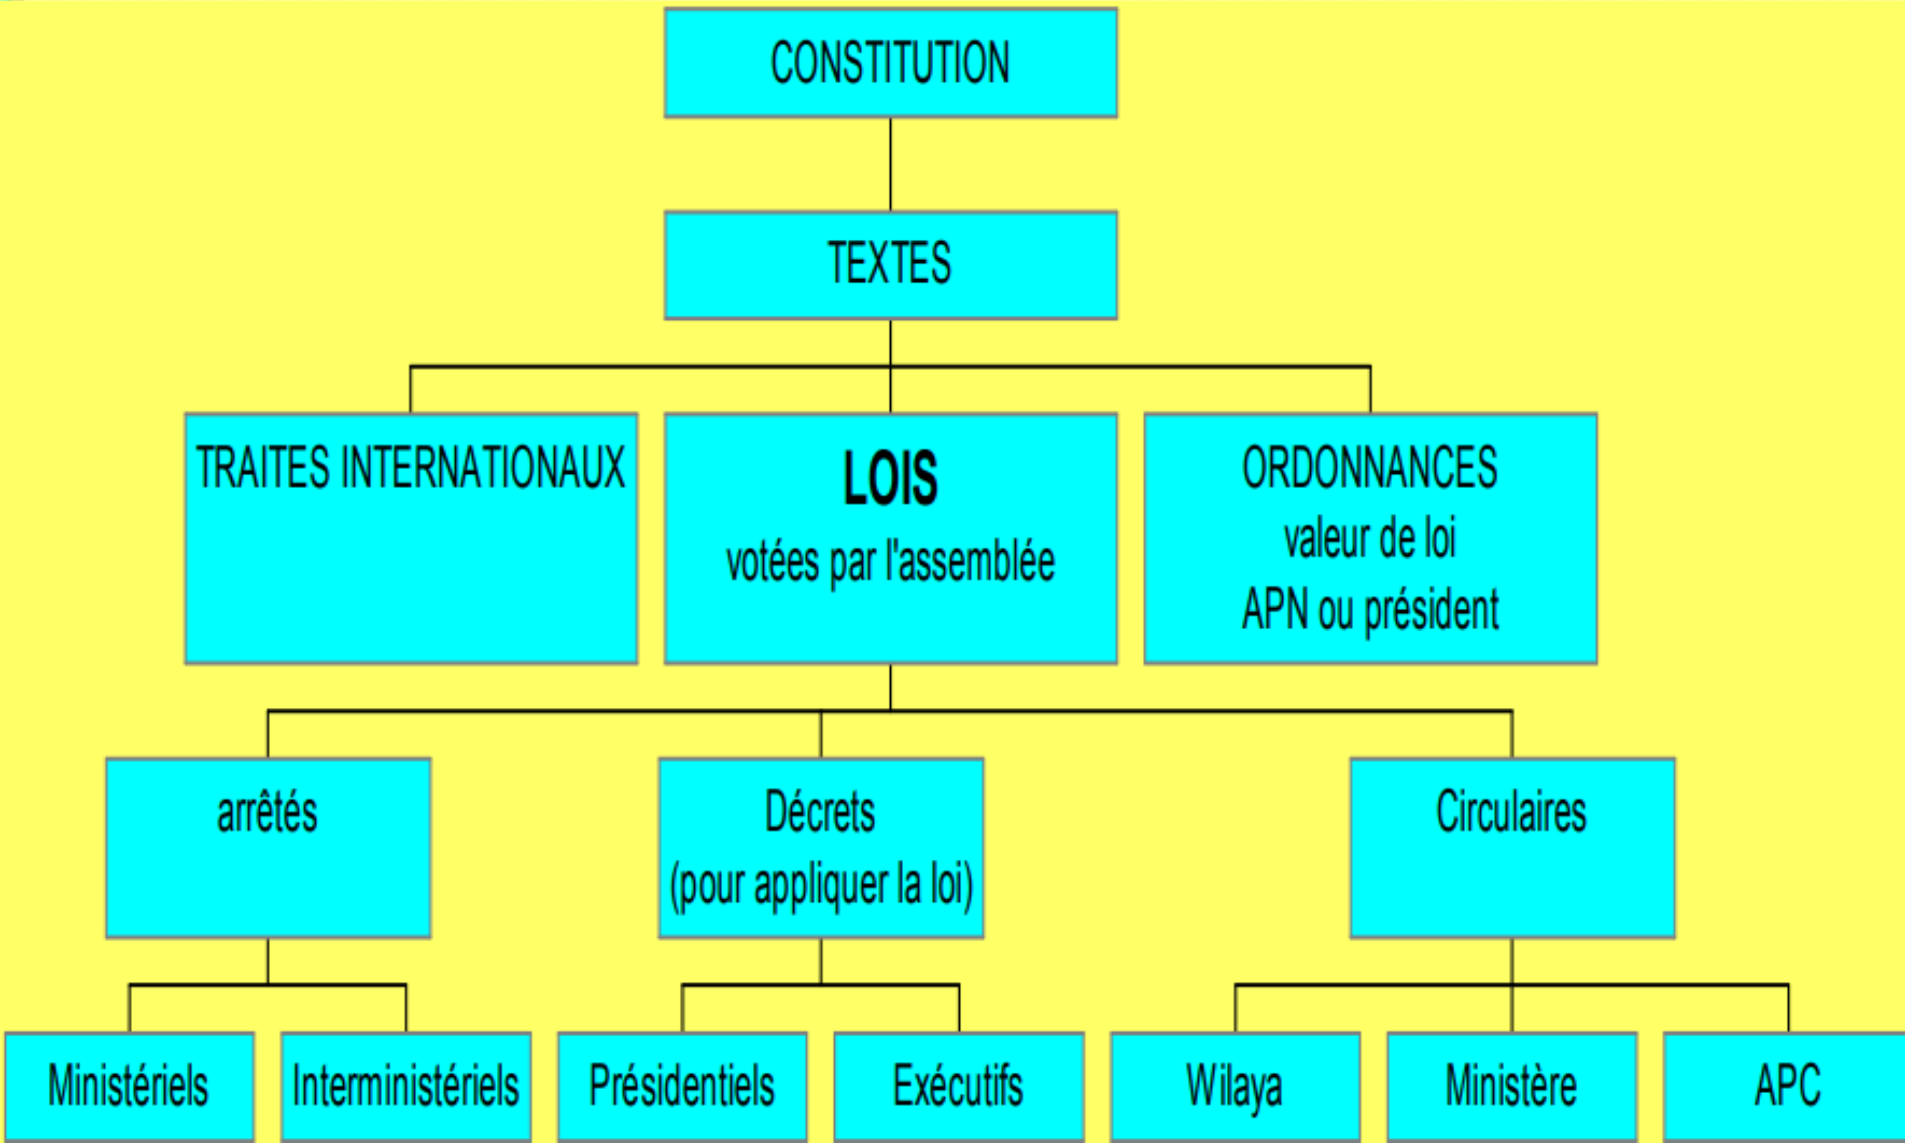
CONSTITUTION

TEXTES

TRAITES INTERNATIONAUX

LOIS
votées par l'assemblée

ORDONNANCES
valeur de loi
APN ou président

arrêtés

Décrets
(pour appliquer la loi)

Circulaires

Ministériels

Interministériels

Présidentiels

Exécutifs

Wilaya

Ministère

APC